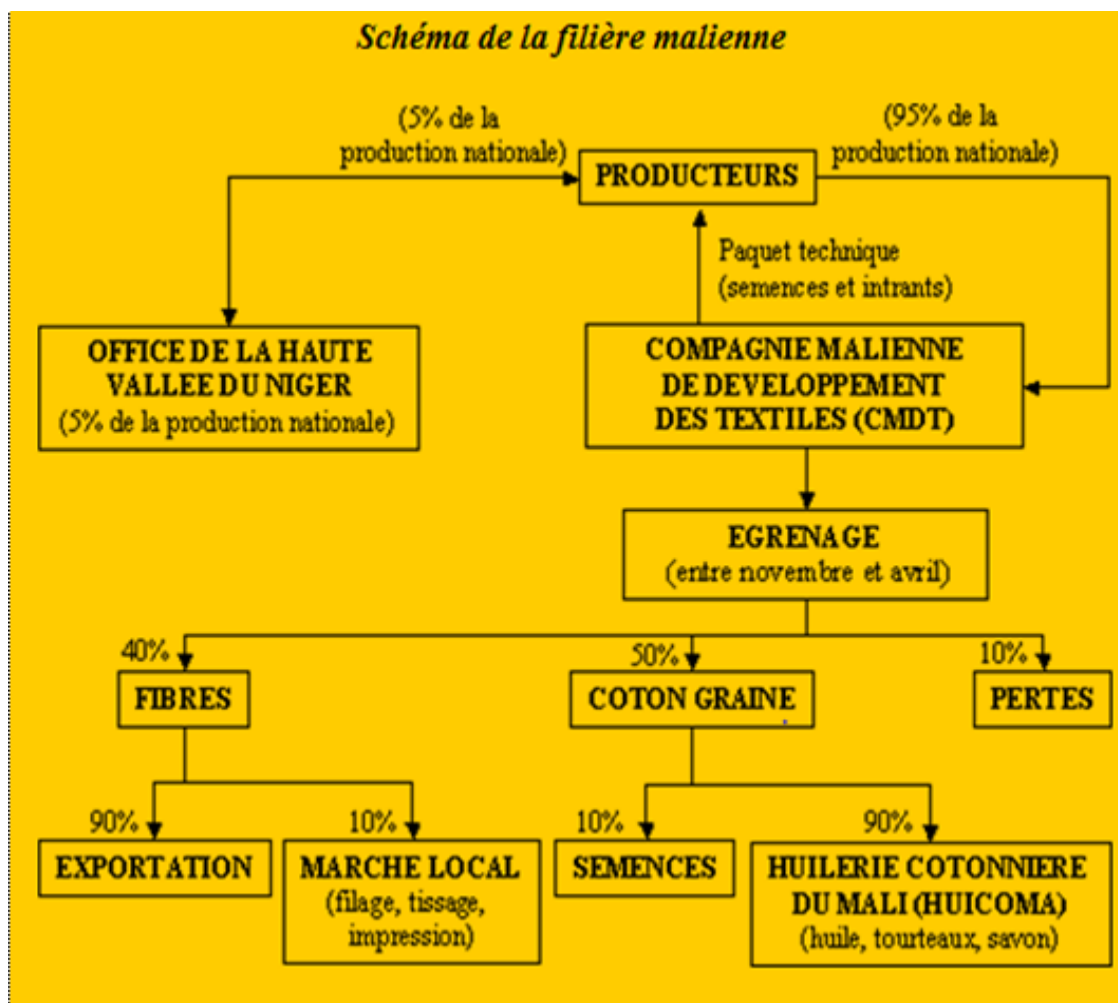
Schéma de la filière malienne

(5% de la production nationale)

PRODUCTEURS

(95% de la production nationale)

Paquet technique (semences et intrants)

OFFICE DE LA HAUTE VALLEE DU NIGER (5% de la production nationale)

COMPAGNIE MALIENNE DE DEVELOPPEMENT DES TEXTILES (CMDT)

EGRENAGE (entre novembre et avril)

40%

FIBRES

50%

COTON GRAINE

10%

PERTES

90%

EXPORTATION

10%

MARCHE LOCAL (filage, tissage, impression)

10%

SEMENCES

90%

HUILERIE COTONNIERE DU MALI (HUICOMA) (huile, tourteaux, savon)